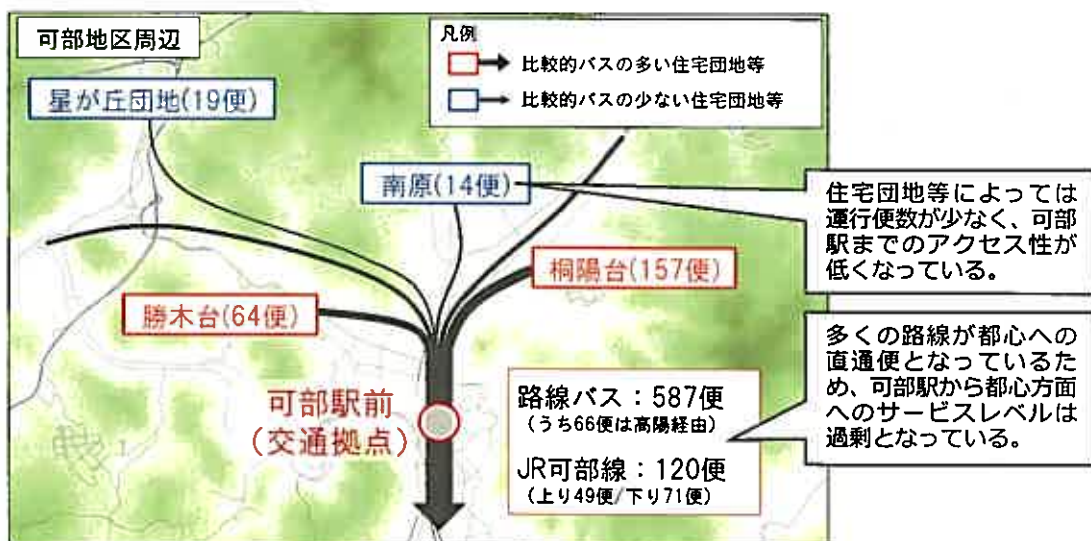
可部地区周辺

凡例
比較的バスの多い住宅団地等
比較的バスの少ない住宅団地等

星が丘団地(19便)

南原(14便)

住宅団地等によっては運行便数が少なく、可部駅までのアクセス性が低くなっている。

桐陽台(157便)

勝木台(64便)

多くの路線が都心への直通便となっているため、可部駅から都心方面へのサービスレベルは過剰となっている。

可部駅前
(交通拠点)

路線バス：587便
(うち66便は高陽経由)

JR可部線：120便
(上り49便/下り71便)